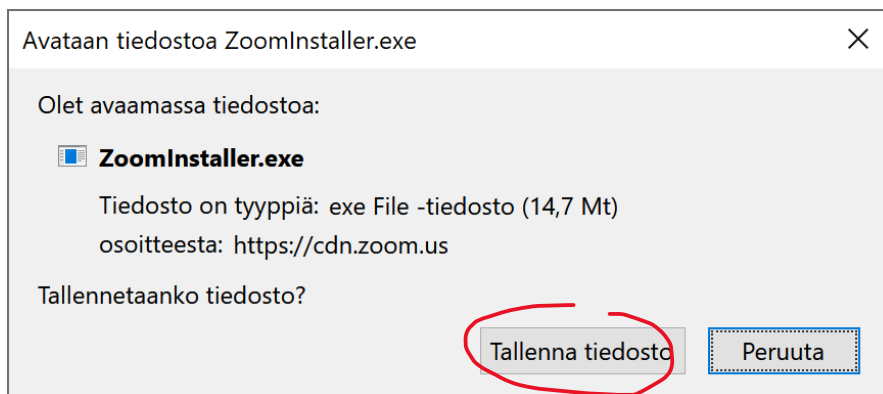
Avataan tiedostoa ZoomInstaller.exe

×

Olet avaamassa tiedostoa:

ZoomInstaller.exe

Tiedosto on tyyppiä: exe File -tiedosto (14,7 Mt)
osoitteesta: https://cdn.zoom.us

Tallennetaanko tiedosto?

Tallenna tiedosto

Peruuta